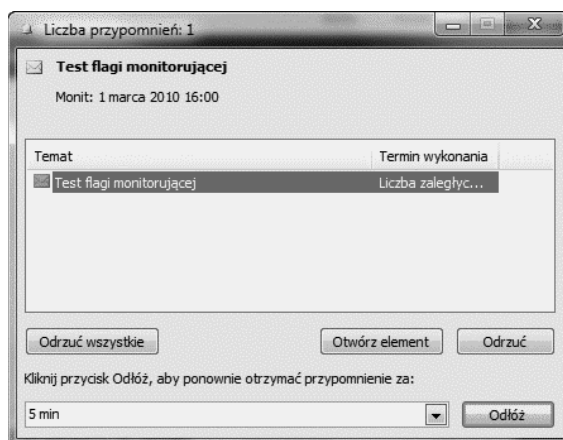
Liczba przypomnień: 1

Test flagi monitorującej

Monit: 1 marca 2010 16:00

| Temat | Termin wykonania |
|---|---|
| Test flagi monitorującej | Liczba zaległyc... |

Odrzuć wszystkie

Otwórz element

Odrzuć

Kliknij przycisk Odłóż, aby ponownie otrzymać przypomnienie za:

5 min

Odłóż